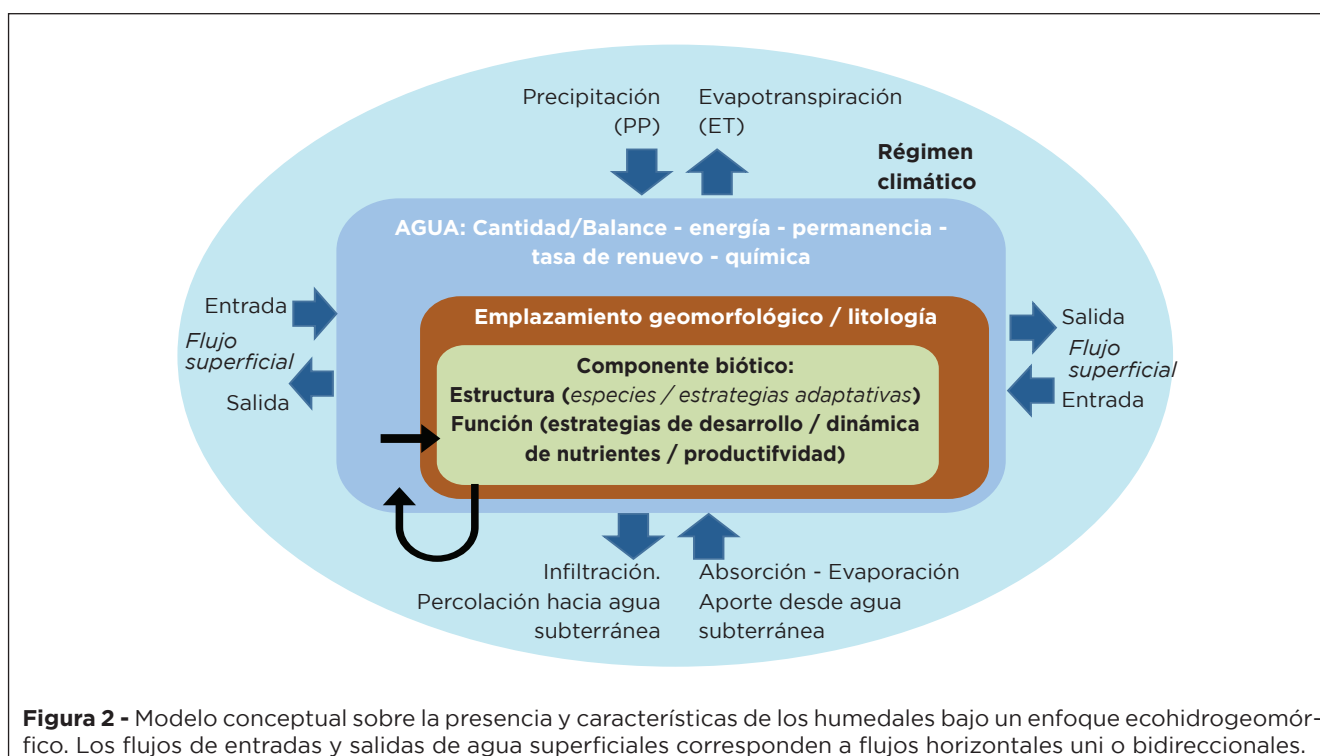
Precipitación (PP)

Evapotranspiración (ET)

Régimen climático

AGUA: Cantidad/Balance - energía - permanencia - tasa de renuevo - química

Entrada
Flujo superficial
Salida

Emplazamiento geomorfológico / litología

Salida
Flujo superficial
Entrada

Componente biótico:
Estructura (*especies / estrategias adaptativas*)
Función (estrategias de desarrollo / dinámica de nutrientes / productifvidad)

Infiltración. Percolación hacia agua subterránea

Absorción - Evaporación Aporte desde agua subterránea

**Figura 2 -** Modelo conceptual sobre la presencia y características de los humedales bajo un enfoque ecohidrogeomórfico. Los flujos de entradas y salidas de agua superficiales corresponden a flujos horizontales uni o bidireccionales.